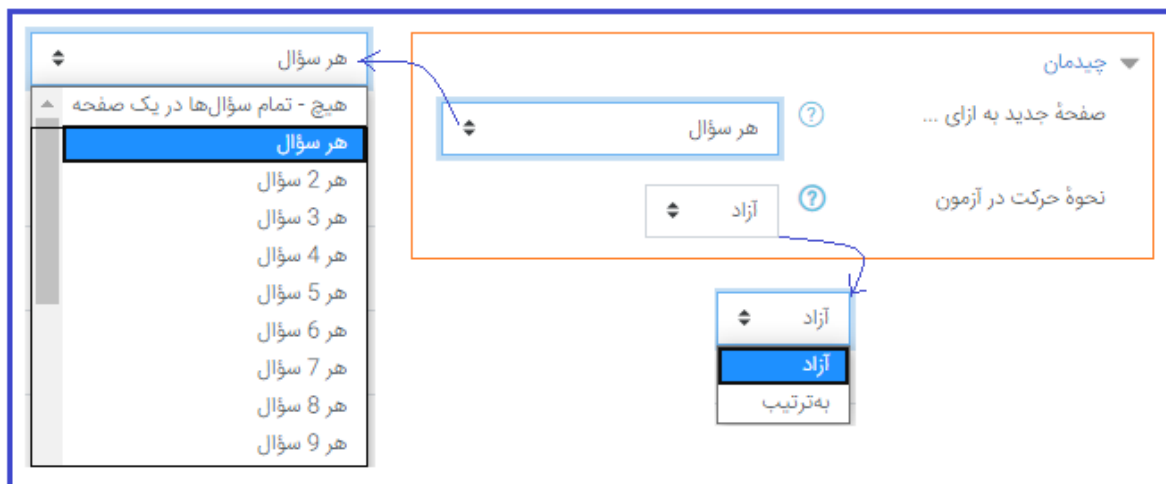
هر سؤال

هیچ - تمام سؤال‌ها در یک صفحه

هر سؤال

هر 2 سؤال

هر 3 سؤال

هر 4 سؤال

هر 5 سؤال

هر 6 سؤال

هر 7 سؤال

هر 8 سؤال

هر 9 سؤال

چیدمان

صفحهٔ جدید به ازای ...

هر سؤال

نحوهٔ حرکت در آزمون

آزاد

آزاد

آزاد

به‌ترتیب